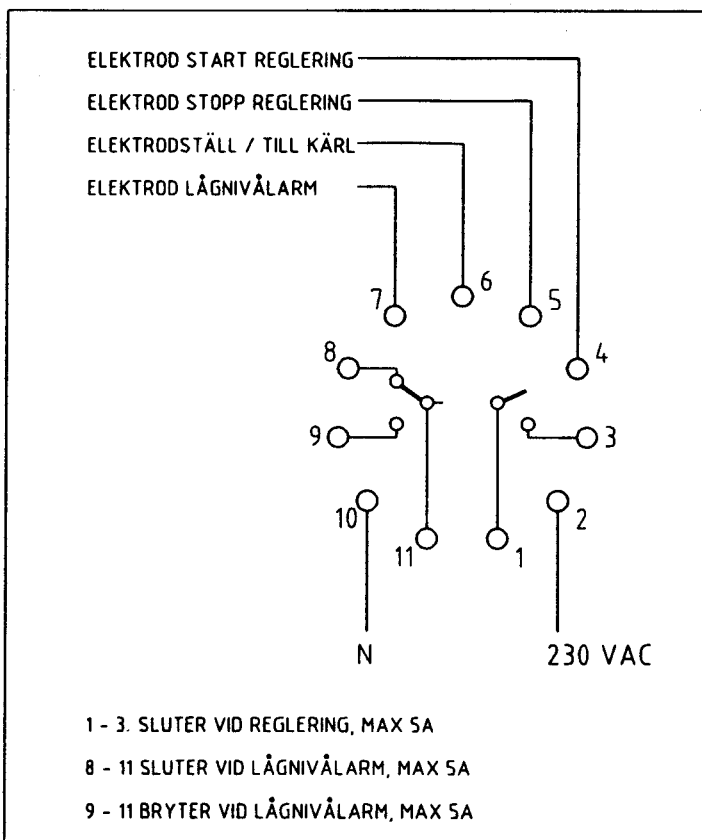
ELEKTROD START REGLERING
ELEKTROD STOPP REGLERING
ELEKTRODSTÄLL / TILL KÄRL
ELEKTROD LÅGNIVÅLARM

7
6
5
4
8
9
3
10
2
11
1

N
230 VAC

1 - 3. SLUTER VID REGLERING, MAX 5A
8 - 11 SLUTER VID LÅGNIVÅLARM, MAX 5A
9 - 11 BRYTER VID LÅGNIVÅLARM, MAX 5A